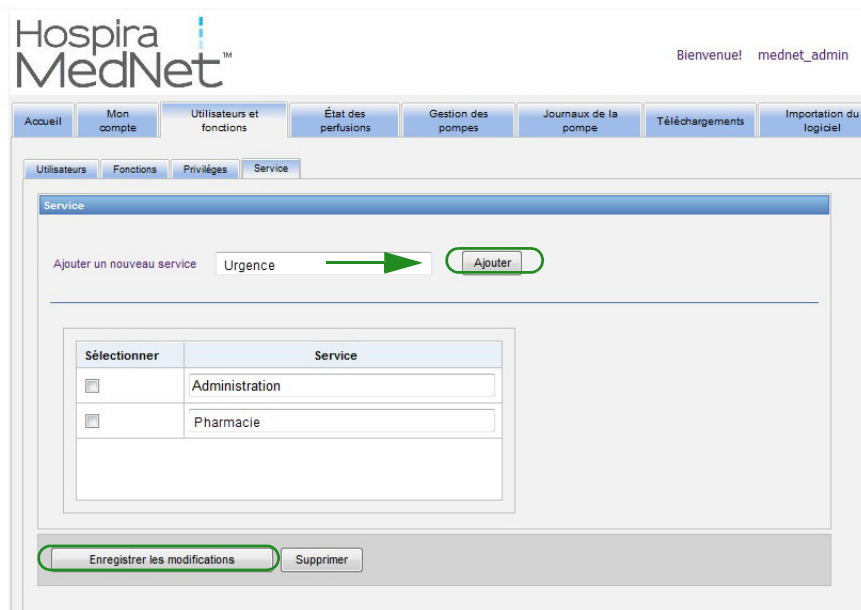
Hospira MedNet™

Bienvenue! mednet_admin

Accueil | Mon compte | Utilisateurs et fonctions | État des perfusions | Gestion des pompes | Journaux de la pompe | Téléchargements | Importation du logiciel

Utilisateurs | Fonctions | Privilèges | Service

Service

Ajouter un nouveau service Urgence Ajouter

| Sélectionner | Service |
|---|---|
| | Administration |
| | Pharmacie |

Enregistrer les modifications Supprimer